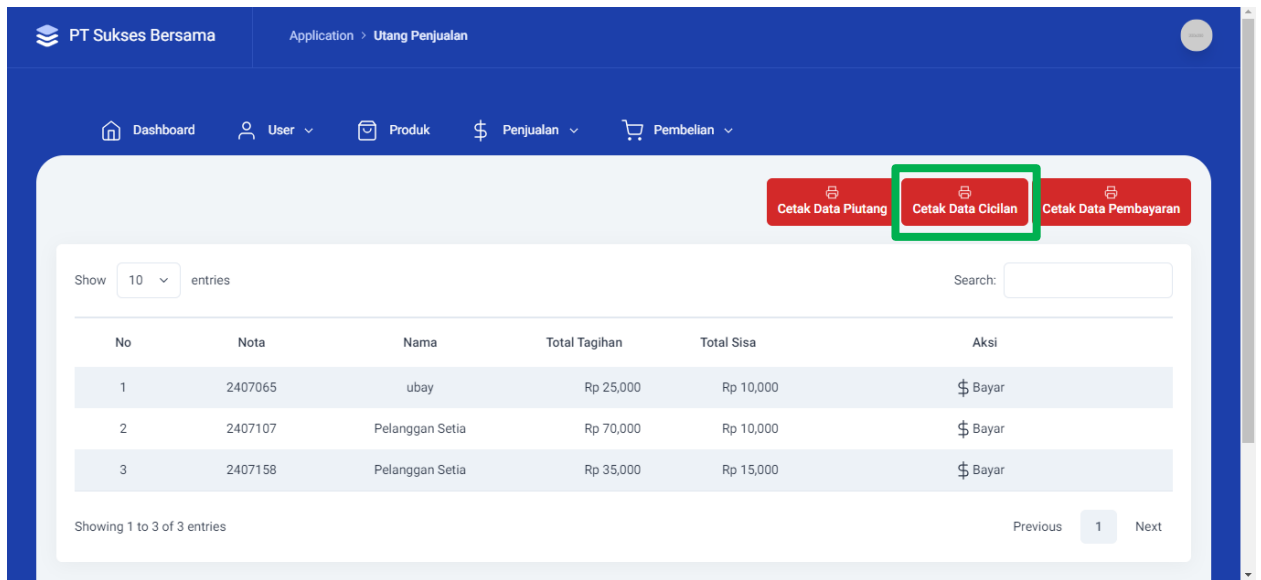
PT Sukses Bersama

Application > Utang Penjualan

Dashboard User Produk Penjualan Pembelian

Cetak Data Piutang Cetak Data Cicilan Cetak Data Pembayaran

Show 10 entries

Search:

| No | Nota | Nama | Total Tagihan | Total Sisa | Aksi |
|---|---|---|---|---|---|
| 1 | 2407065 | ubay | Rp 25,000 | Rp 10,000 | $ Bayar |
| 2 | 2407107 | Pelanggan Setia | Rp 70,000 | Rp 10,000 | $ Bayar |
| 3 | 2407158 | Pelanggan Setia | Rp 35,000 | Rp 15,000 | $ Bayar |

Showing 1 to 3 of 3 entries

Previous 1 Next